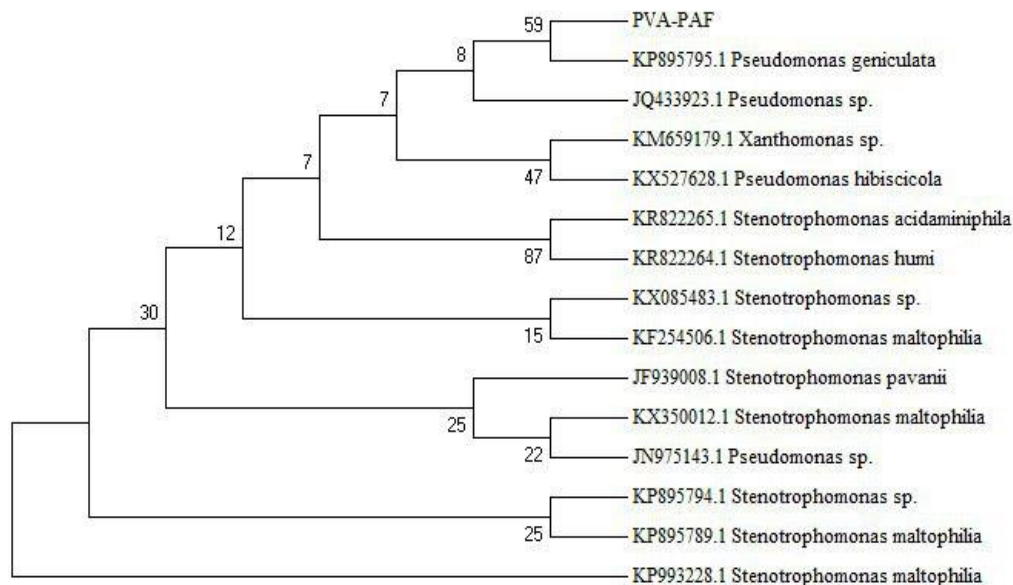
59
PVA-PAF
8
KP895795.1 Pseudomonas geniculata
7
JQ433923.1 Pseudomonas sp.
7
KM659179.1 Xanthomonas sp.
47
KX527628.1 Pseudomonas hibiscicola
12
KR822265.1 Stenotrophomonas acidaminiphila
87
KR822264.1 Stenotrophomonas humi
30
KX085483.1 Stenotrophomonas sp.
15
KF254506.1 Stenotrophomonas maltophilia
JF939008.1 Stenotrophomonas pavanii
25
KX350012.1 Stenotrophomonas maltophilia
22
JN975143.1 Pseudomonas sp.
KP895794.1 Stenotrophomonas sp.
25
KP895789.1 Stenotrophomonas maltophilia
KP993228.1 Stenotrophomonas maltophilia